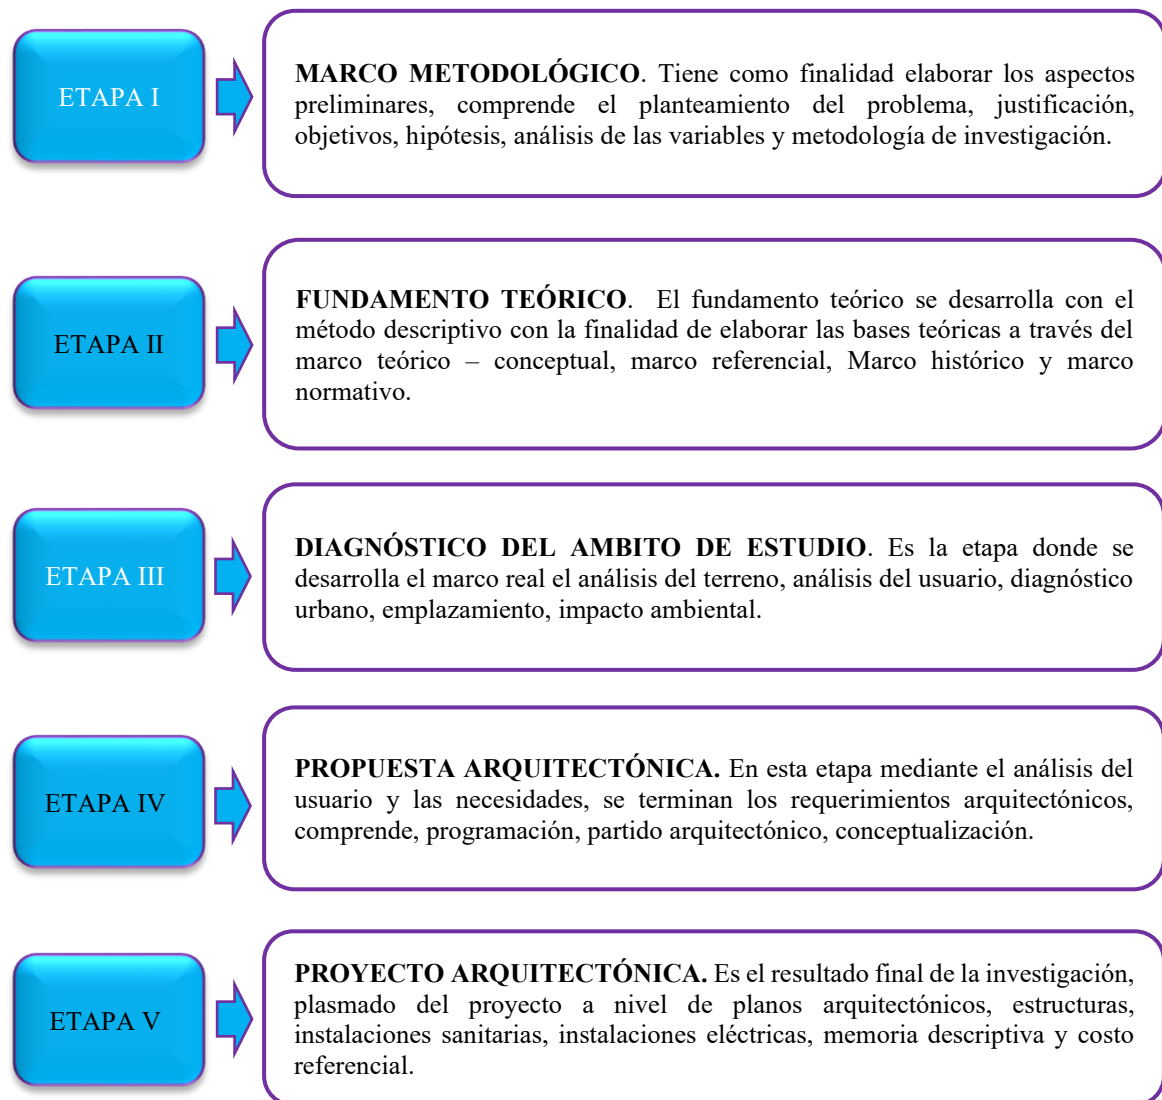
ETAPA I

MARCO METODOLÓGICO. Tiene como finalidad elaborar los aspectos preliminares, comprende el planteamiento del problema, justificación, objetivos, hipótesis, análisis de las variables y metodología de investigación.

ETAPA II

FUNDAMENTO TEÓRICO. El fundamento teórico se desarrolla con el método descriptivo con la finalidad de elaborar las bases teóricas a través del marco teórico – conceptual, marco referencial, Marco histórico y marco normativo.

ETAPA III

DIAGNÓSTICO DEL AMBITO DE ESTUDIO. Es la etapa donde se desarrolla el marco real el análisis del terreno, análisis del usuario, diagnóstico urbano, emplazamiento, impacto ambiental.

ETAPA IV

PROPUESTA ARQUITECTÓNICA. En esta etapa mediante el análisis del usuario y las necesidades, se terminan los requerimientos arquitectónicos, comprende, programación, partido arquitectónico, conceptualización.

ETAPA V

PROYECTO ARQUITECTÓNICA. Es el resultado final de la investigación, plasmado del proyecto a nivel de planos arquitectónicos, estructuras, instalaciones sanitarias, instalaciones eléctricas, memoria descriptiva y costo referencial.